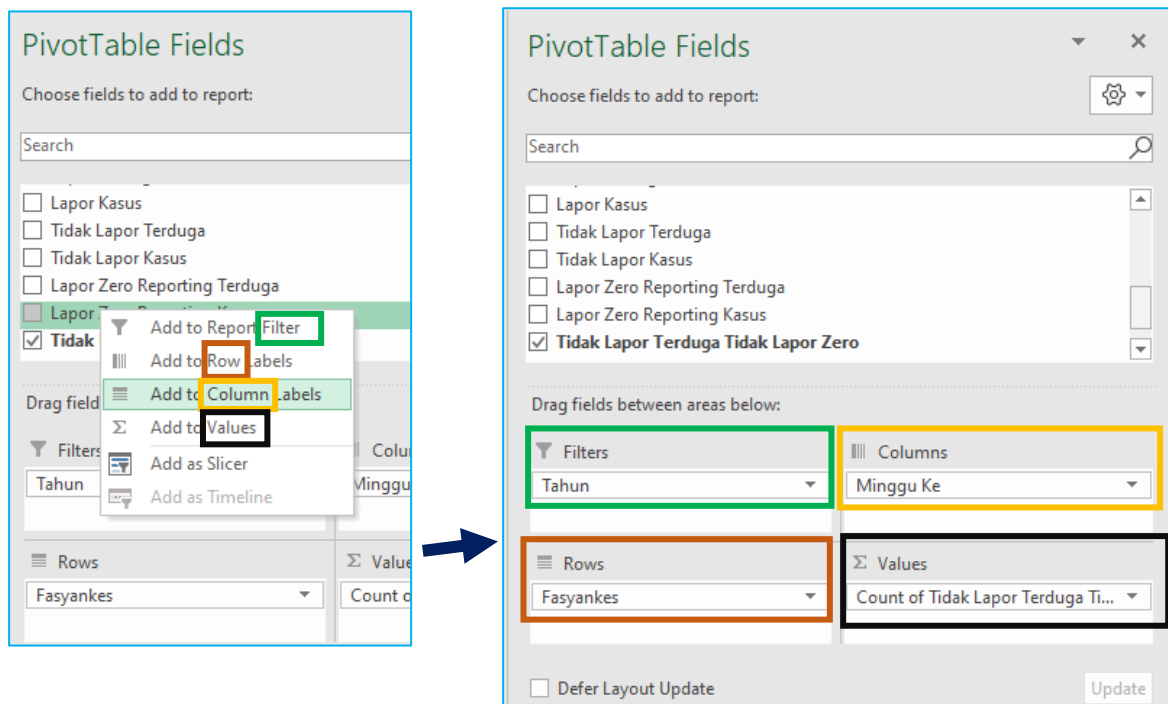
PivotTable Fields

Choose fields to add to report:

Search

Lapor Kasus
Tidak Lapor Terduga
Tidak Lapor Kasus
Lapor Zero Reporting Terduga
Lapor Z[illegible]
Tidak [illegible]

Add to Report Filter
Add to Row Labels
Add to Column Labels
Add to Values
Add as Slicer
Add as Timeline

Drag field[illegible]

Filters
Tahun

Colu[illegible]
Minggu

Rows
Fasyankes

Value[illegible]
Count o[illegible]

PivotTable Fields

Choose fields to add to report:

Search

Lapor Kasus
Tidak Lapor Terduga
Tidak Lapor Kasus
Lapor Zero Reporting Terduga
Lapor Zero Reporting Kasus
Tidak Lapor Terduga Tidak Lapor Zero

Drag fields between areas below:

Filters
Tahun

Columns
Minggu Ke

Rows
Fasyankes

Values
Count of Tidak Lapor Terduga Ti...

Defer Layout Update

Update